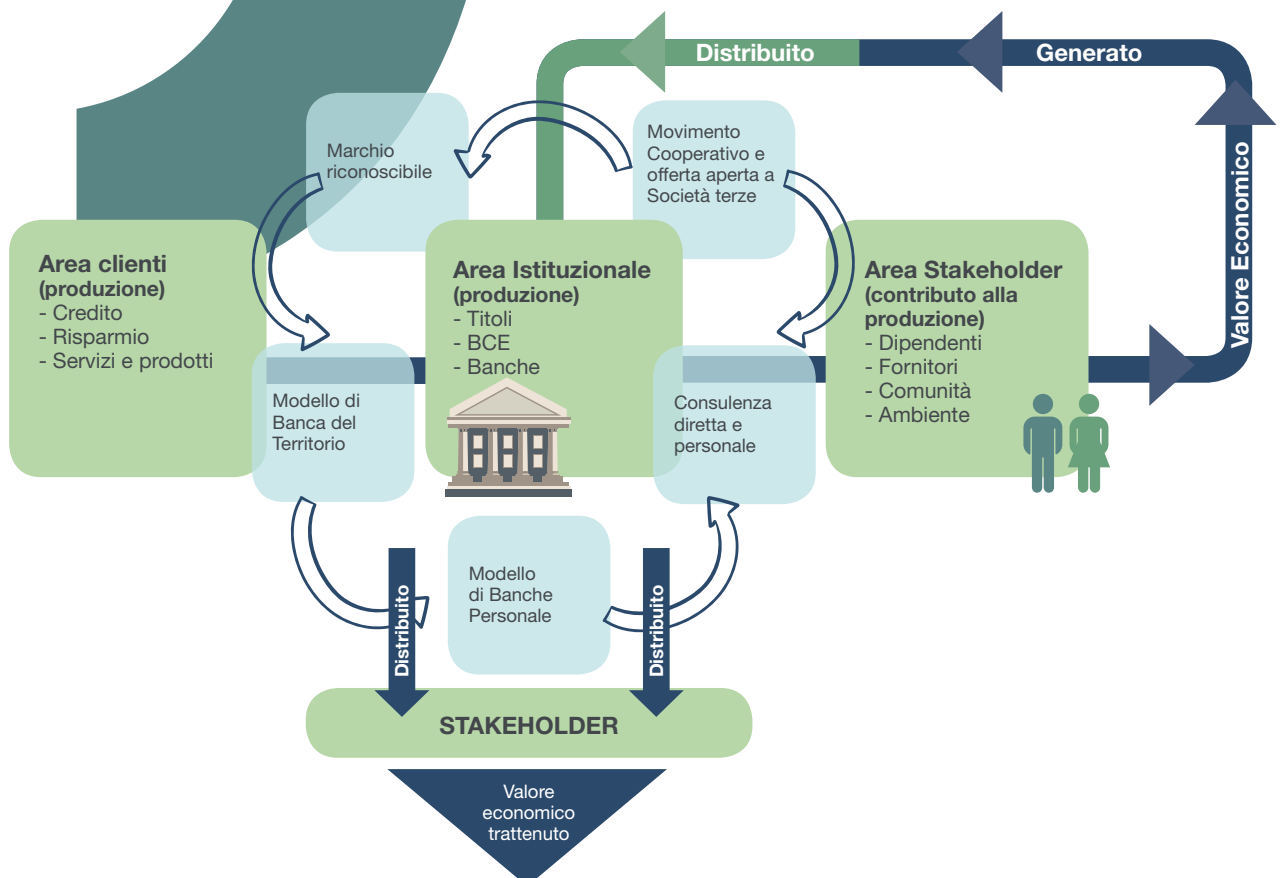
Distribuito

Generato

Valore Economico

Marchio riconoscibile

Movimento Cooperativo e offerta aperta a Società terze

Area clienti
(produzione)
- Credito
- Risparmio
- Servizi e prodotti

Area Istituzionale
(produzione)
- Titoli
- BCE
- Banche

Area Stakeholder
(contributo alla produzione)
- Dipendenti
- Fornitori
- Comunità
- Ambiente

Modello di Banca del Territorio

Consulenza diretta e personale

Modello di Banche Personale

Distribuito

Distribuito

STAKEHOLDER

Valore economico trattenuto